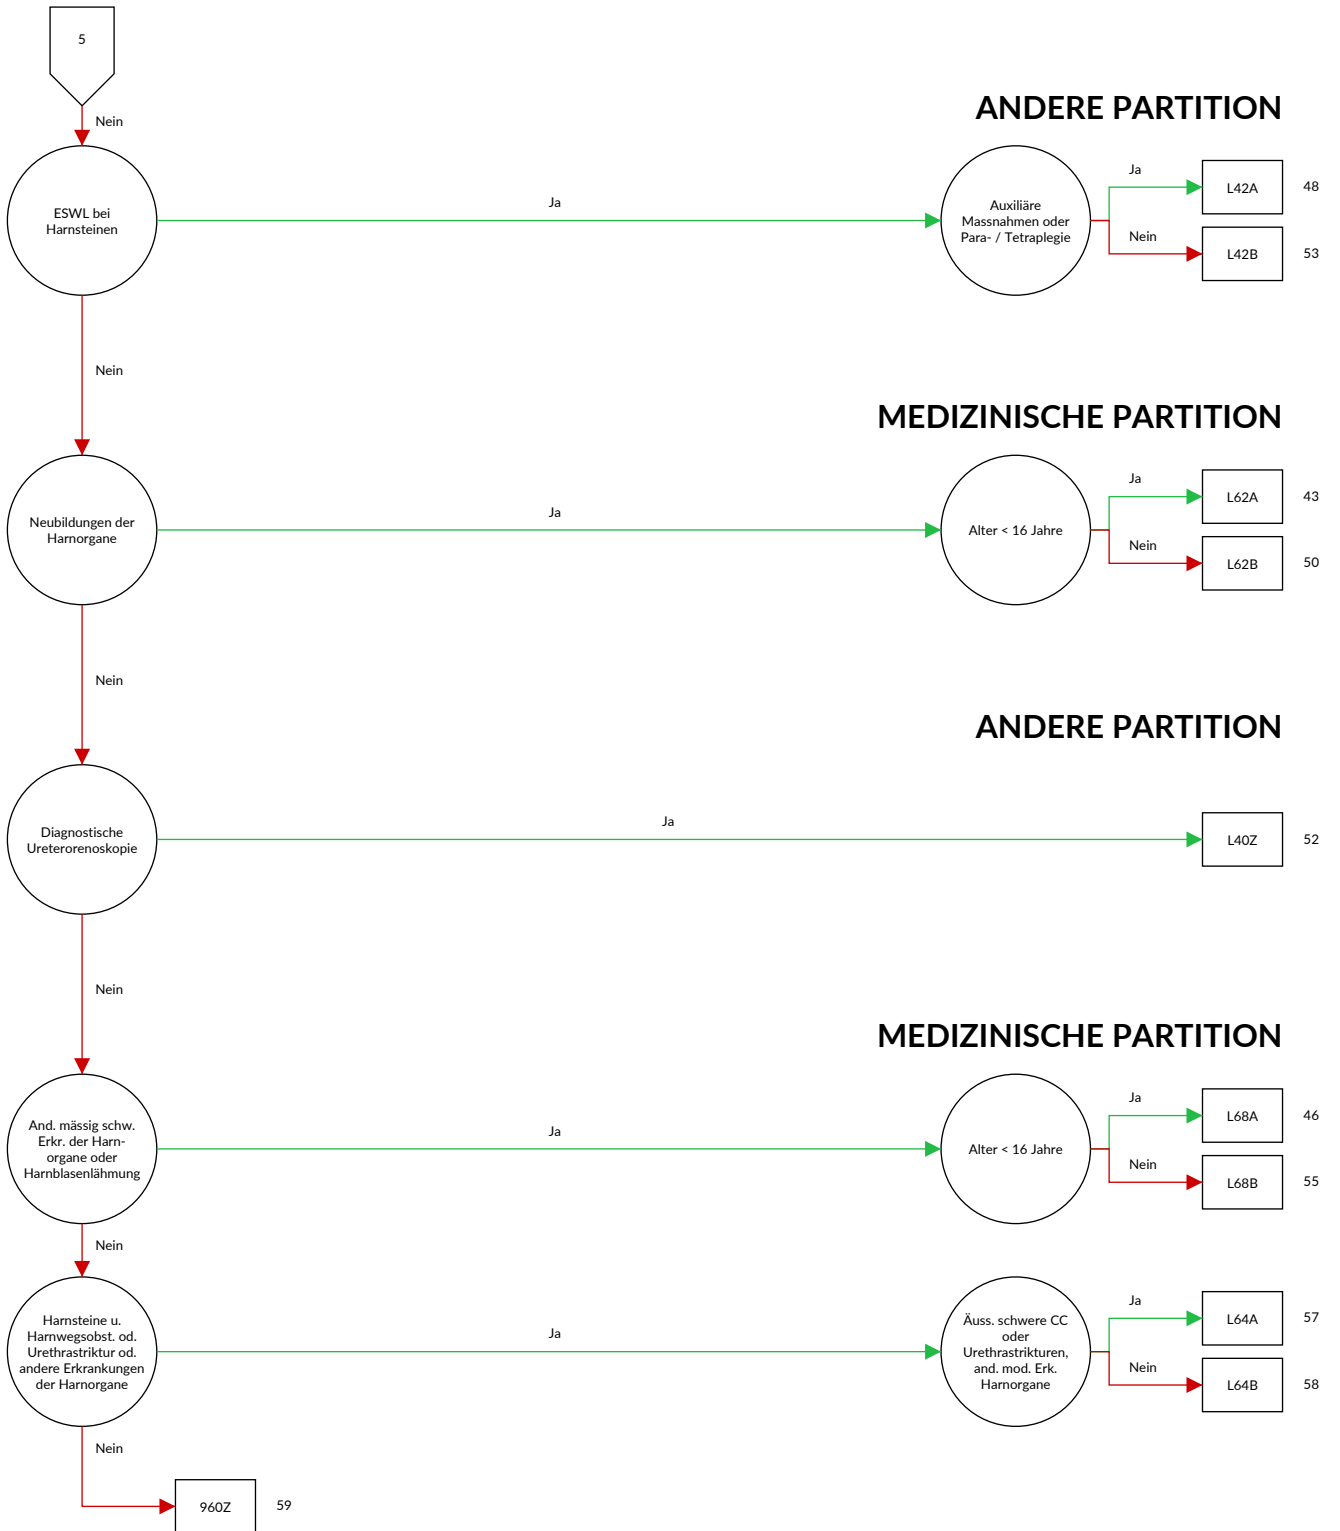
5

Nein

ANDERE PARTITION

ESWL bei Harnsteinen

Ja

Auxiliäre Massnahmen oder Para- / Tetraplegie

Ja

L42A

48

Nein

L42B

53

Nein

MEDIZINISCHE PARTITION

Neubildungen der Harnorgane

Ja

Alter < 16 Jahre

Ja

L62A

43

Nein

L62B

50

Nein

ANDERE PARTITION

Diagnostische Ureterorenoskopie

Ja

L40Z

52

Nein

MEDIZINISCHE PARTITION

And. mässig schw. Erkr. der Harnorgane oder Harnblasenlähmung

Ja

Alter < 16 Jahre

Ja

L68A

46

Nein

L68B

55

Nein

Harnsteine u. Harnwegsobst. od. Urethrastriktur od. andere Erkrankungen der Harnorgane

Ja

Äuss. schwere CC oder Urethrastrikturen, and. mod. Erk. Harnorgane

Ja

L64A

57

Nein

L64B

58

Nein

960Z

59